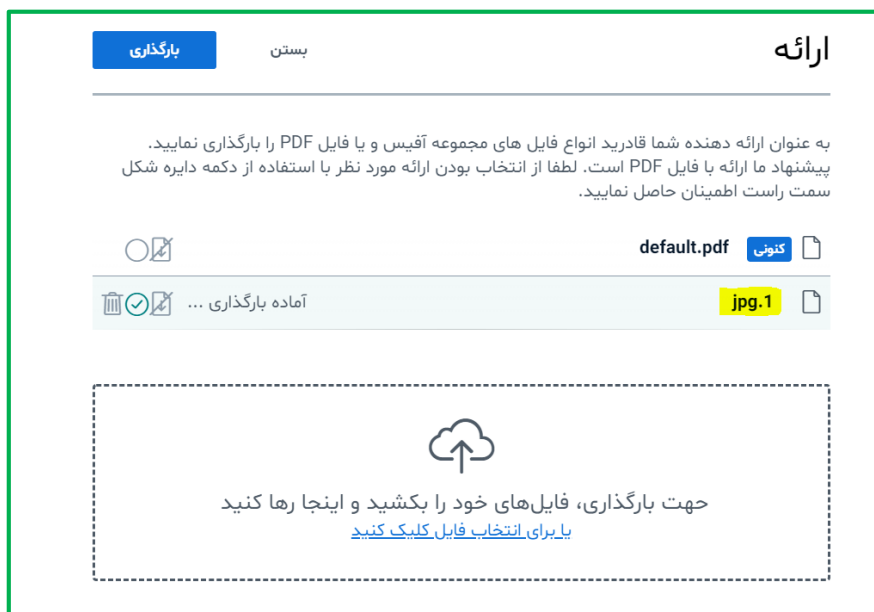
ارائه

بستن

بارگذاری

به عنوان ارائه دهنده شما قادرید انواع فایل های مجموعه آفیس و یا فایل PDF را بارگذاری نمایید. پیشنهاد ما ارائه با فایل PDF است. لطفا از انتخاب بودن ارائه مورد نظر با استفاده از دکمه دایره شکل سمت راست اطمینان حاصل نمایید.

کنونی default.pdf

jpg.1 آماده بارگذاری ...

جهت بارگذاری، فایل‌های خود را بکشید و اینجا رها کنید
یا برای انتخاب فایل کلیک کنید